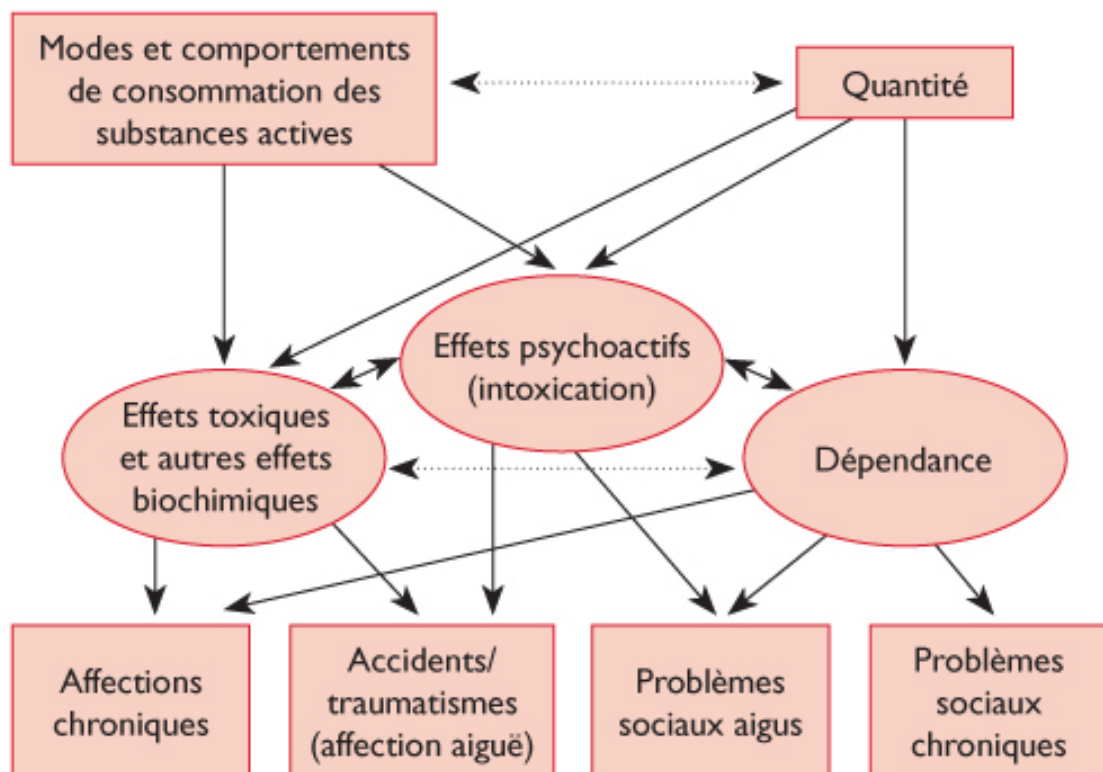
Modes et comportements de consommation des substances actives

Quantité

Effets psychoactifs (intoxication)

Effets toxiques et autres effets biochimiques

Dépendance

Affections chroniques

Accidents/ traumatismes (affection aiguë)

Problèmes sociaux aigus

Problèmes sociaux chroniques